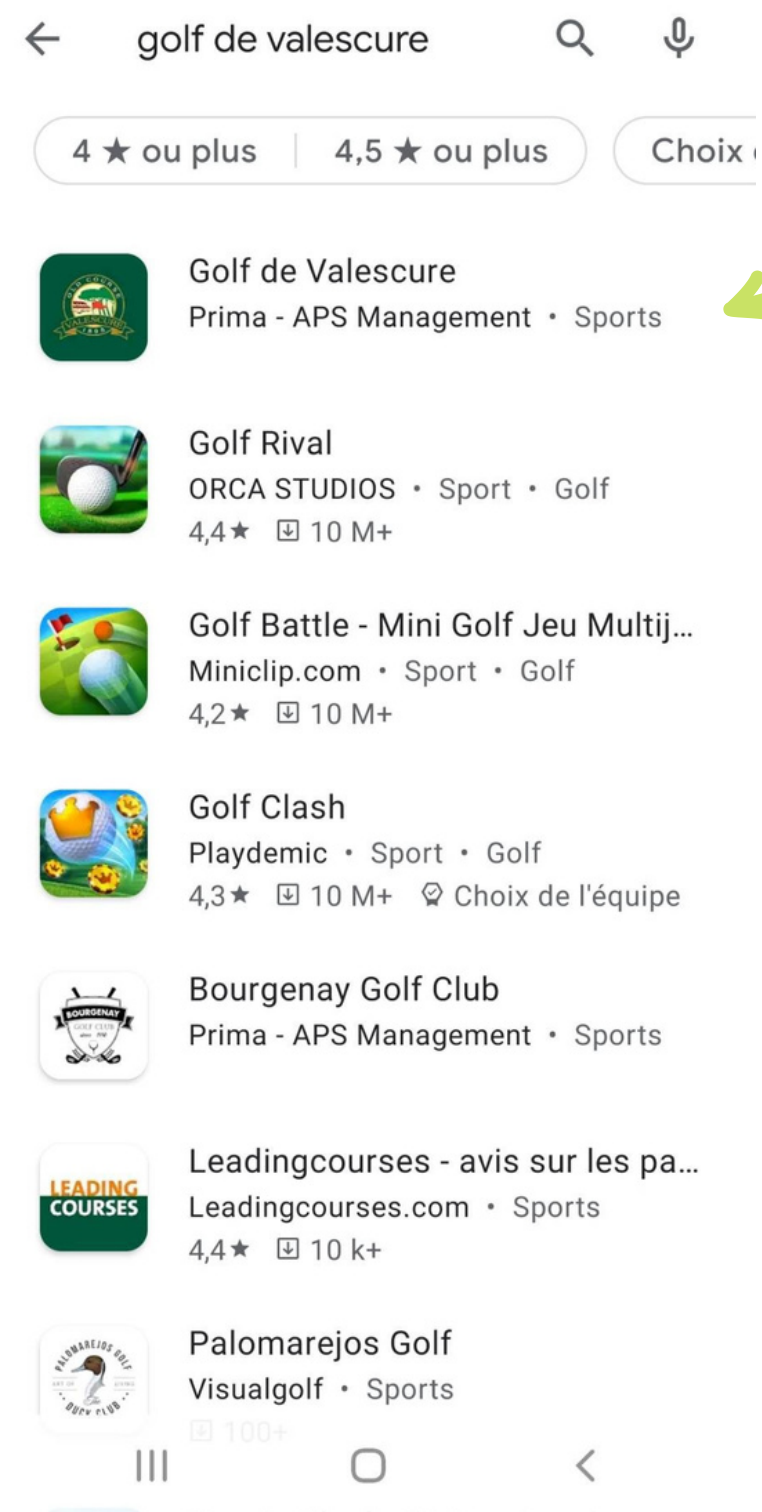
golf de valescure

4 ★ ou plus | 4,5 ★ ou plus | Choix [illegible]

OLD COURSE VALESCURE 1895

Golf de Valescure
Prima - APS Management • Sports

Golf Rival
ORCA STUDIOS • Sport • Golf
4,4★ 10 M+

Golf Battle - Mini Golf Jeu Multij...
Miniclip.com • Sport • Golf
4,2★ 10 M+

Golf Clash
Playdemic • Sport • Golf
4,3★ 10 M+ Choix de l'équipe

BOURGENAY GOLF CLUB

Bourgenay Golf Club
Prima - APS Management • Sports

LEADING COURSES

Leadingcourses - avis sur les pa...
Leadingcourses.com • Sports
4,4★ 10 k+

PALOMAREJOS GOLF DUCK CLUB

Palomarejos Golf
Visualgolf • Sports
100+